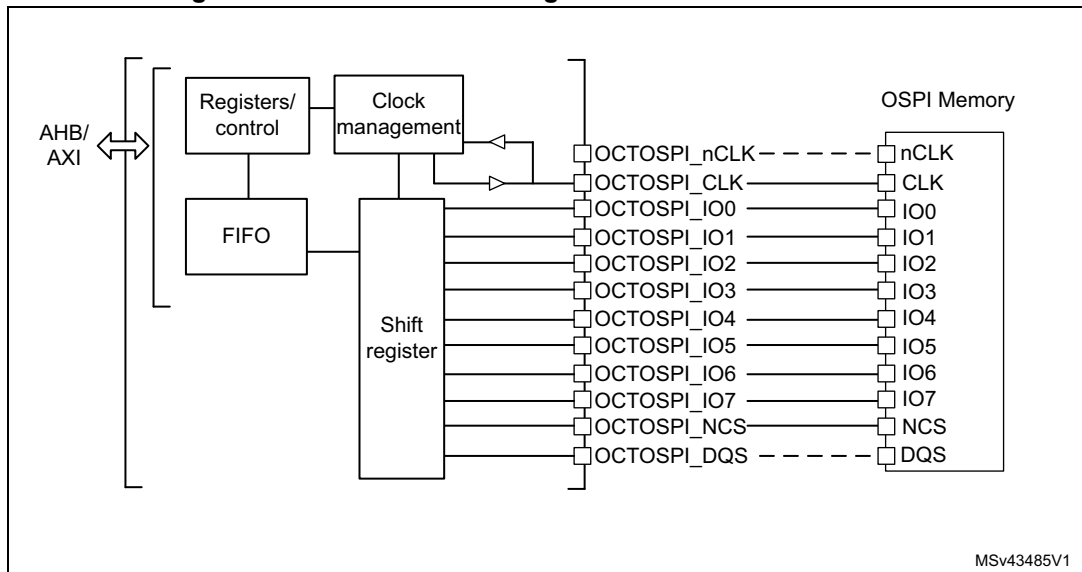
AHB/
AXI

Registers/
control

Clock
management

FIFO

Shift
register

OCTOSPI_nCLK
OCTOSPI_CLK
OCTOSPI_IO0
OCTOSPI_IO1
OCTOSPI_IO2
OCTOSPI_IO3
OCTOSPI_IO4
OCTOSPI_IO5
OCTOSPI_IO6
OCTOSPI_IO7
OCTOSPI_NCS
OCTOSPI_DQS

OSPI Memory

nCLK
CLK
IO0
IO1
IO2
IO3
IO4
IO5
IO6
IO7
NCS
DQS

MSv43485V1